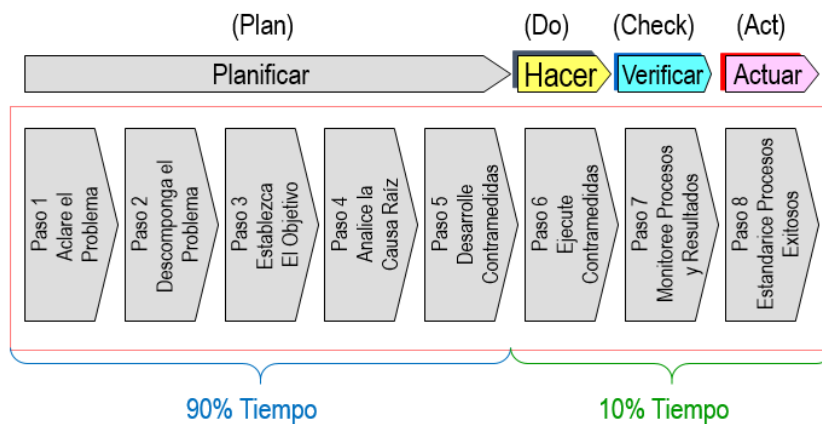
(Plan)

(Do)

(Check)

(Act)

Planificar

Hacer

Verificar

Actuar

Paso 1 Aclare el Problema

Paso 2 Descomponga el Problema

Paso 3 Establezca El Objetivo

Paso 4 Analice la Causa Raiz

Paso 5 Desarrolle Contramedidas

Paso 6 Ejecute Contramedidas

Paso 7 Monitoree Procesos y Resultados

Paso 8 Estandarice Procesos Exitosos

90% Tiempo

10% Tiempo